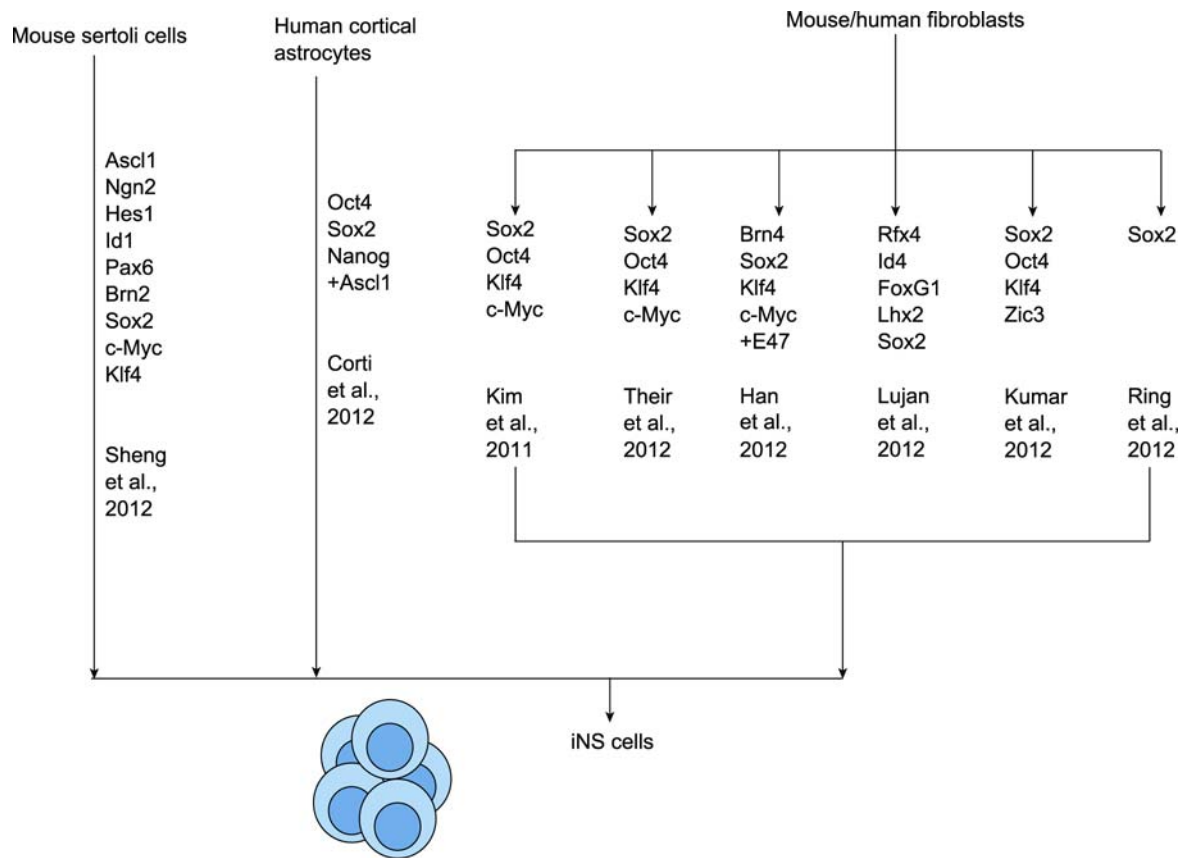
Mouse sertoli cells

Ascl1
Ngn2
Hes1
Id1
Pax6
Brn2
Sox2
c-Myc
Klf4

Sheng et al., 2012

Human cortical astrocytes

Oct4
Sox2
Nanog
+Ascl1

Corti et al., 2012

Mouse/human fibroblasts

Sox2
Oct4
Klf4
c-Myc

Kim et al., 2011

Sox2
Oct4
Klf4
c-Myc

Their et al., 2012

Brn4
Sox2
Klf4
c-Myc
+E47

Han et al., 2012

Rfx4
Id4
FoxG1
Lhx2
Sox2

Lujan et al., 2012

Sox2
Oct4
Klf4
Zic3

Kumar et al., 2012

Sox2

Ring et al., 2012

iNS cells